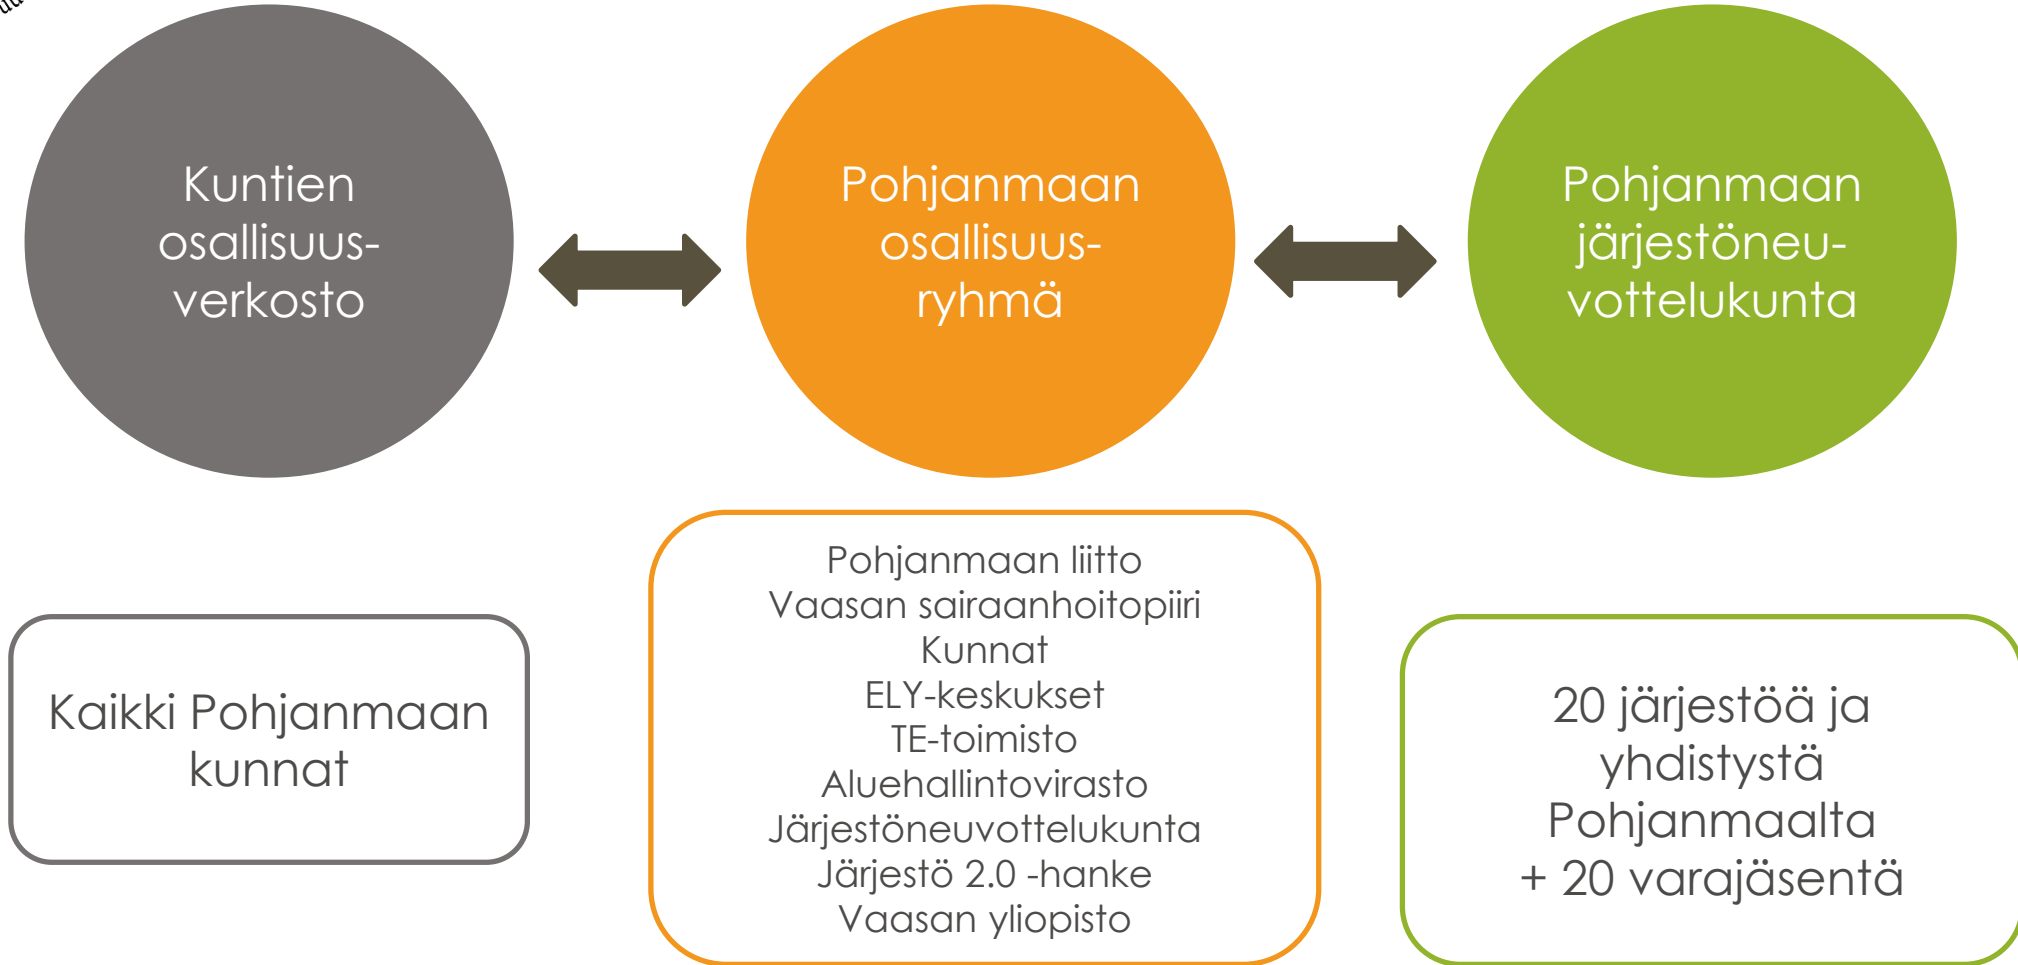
Kuntien osallisuus-verkosto

Pohjanmaan osallisuus-ryhmä

Pohjanmaan järjestöneu-vottelukunta

Kaikki Pohjanmaan kunnat

Pohjanmaan liitto
Vaasan sairaanhoitopiiri
Kunnat
ELY-keskukset
TE-toimisto
Aluehallintovirasto
Järjestöneuvottelukunta
Järjestö 2.0 -hanke
Vaasan yliopisto

20 järjestöä ja yhdistystä Pohjanmaalta + 20 varajäsentä